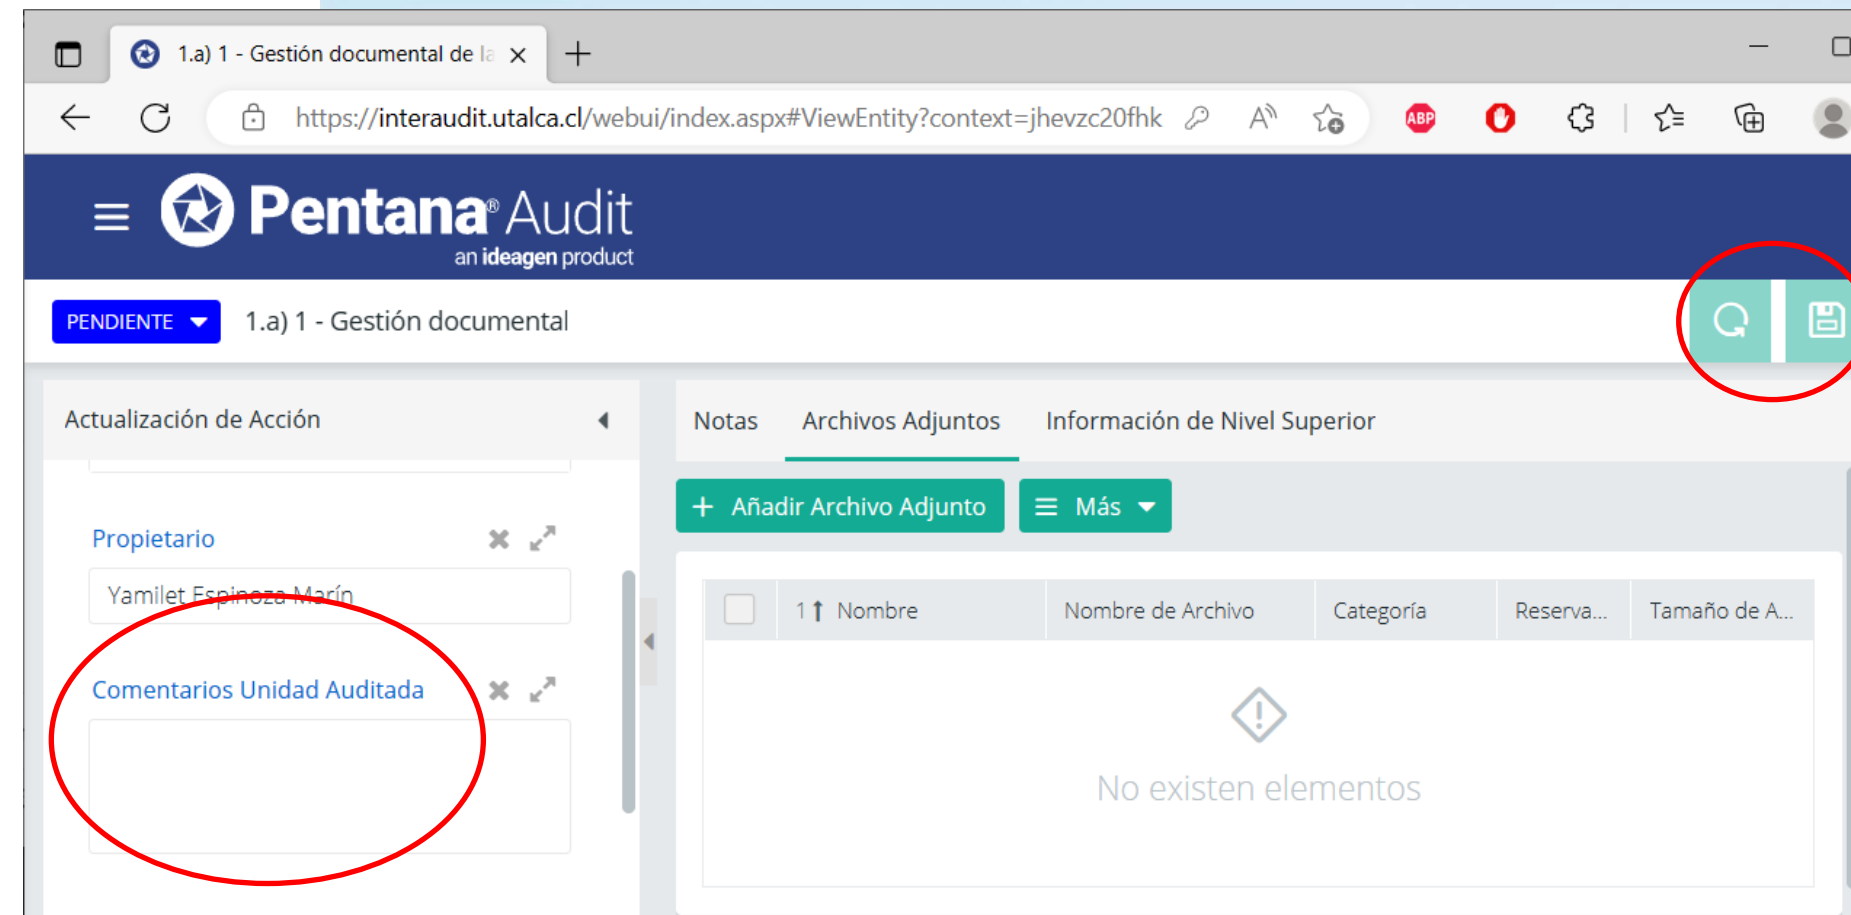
1.a) 1 - Gestión documental de la ×

https://interaudit.utalca.cl/webui/index.aspx#ViewEntity?context=jhevzc20fhk

ABP

Pentana® Audit
an ideagen product

PENDIENTE

1.a) 1 - Gestión documental

Actualización de Acción

Propietario

Yamilet Espinoza Marín

Comentarios Unidad Auditada

Notas | Archivos Adjuntos | Información de Nivel Superior

+ Añadir Archivo Adjunto

Más

| 1 Nombre | Nombre de Archivo | Categoría | Reserva... | Tamaño de A... |
|---|---|---|---|---|

No existen elementos